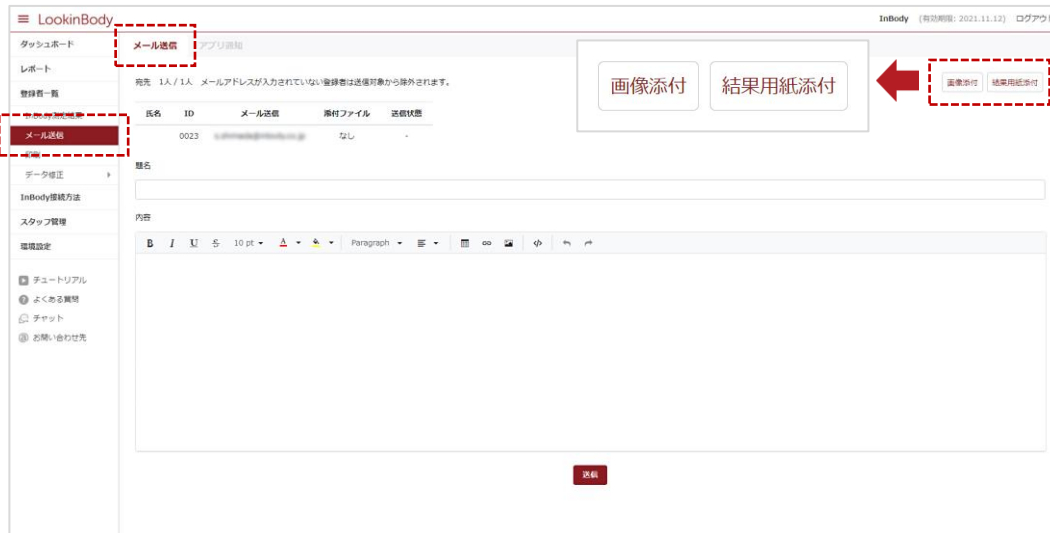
≡ LookinBody

InBody (有効期限: 2021.11.12) ログアウト

ダッシュボード
レポート
登録者一覧
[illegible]
メール送信
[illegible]
データ修正
InBody接続方法
スタッフ管理
環境設定

チュートリアル
よくある質問
チャット
お問い合わせ先

メール送信 アプリ通知

宛先 1人 / 1人 メールアドレスが入力されていない登録者は送信対象から除外されます。

| 氏名 | ID | メール送信 | 添付ファイル | 送信状態 |
|---|---|---|---|---|
| | 0023 | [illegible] | なし | - |

画像添付 結果用紙添付

画像添付 結果用紙添付

題名

内容

B I U S 10 pt A Paragraph

送信